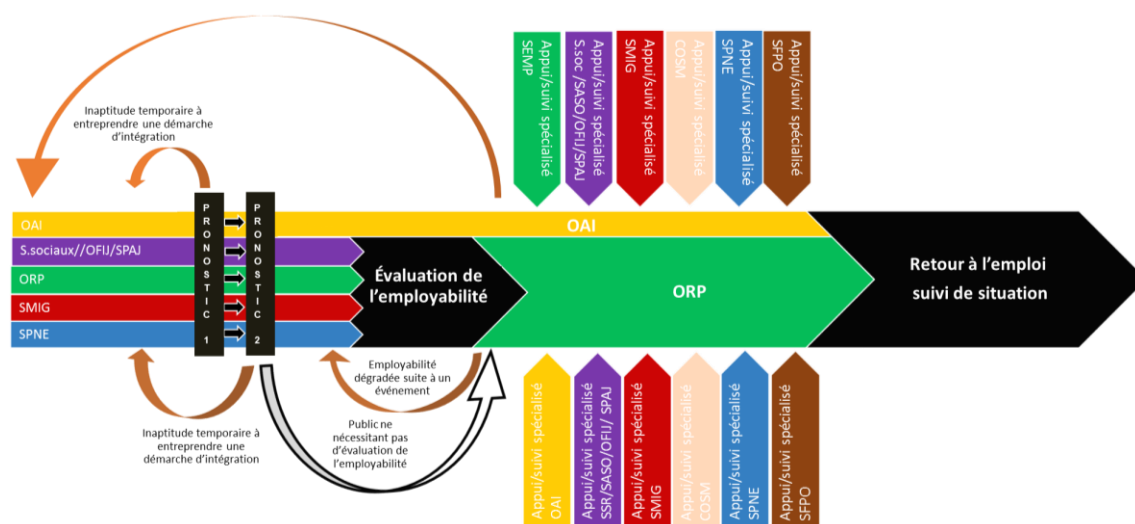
Appui/suivi spécialisé SEMP

Appui/suivi spécialisé S.soc./SASO/OFIJ/SPAJ

Appui/suivi spécialisé SMIG

Appui/suivi spécialisé COSM

Appui/suivi spécialisé SPNE

Appui/suivi spécialisé SFPO

Inaptitude temporaire à entreprendre une démarche d'intégration

OAI

S.sociaux//OFIJ/SPAJ

ORP

SMIG

SPNE

PRONOSTIC 1

PRONOSTIC 2

OAI

Évaluation de l'employabilité

ORP

Retour à l'emploi suivi de situation

Employabilité dégradée suite à un événement

Inaptitude temporaire à entreprendre une démarche d'intégration

Public ne nécessitant pas d'évaluation de l'employabilité

Appui/suivi spécialisé OAI

Appui/suivi spécialisé SSR/SASO/OFIJ/ SPAJ

Appui/suivi spécialisé SMIG

Appui/suivi spécialisé COSM

Appui/suivi spécialisé SPNE

Appui/suivi spécialisé SFPO